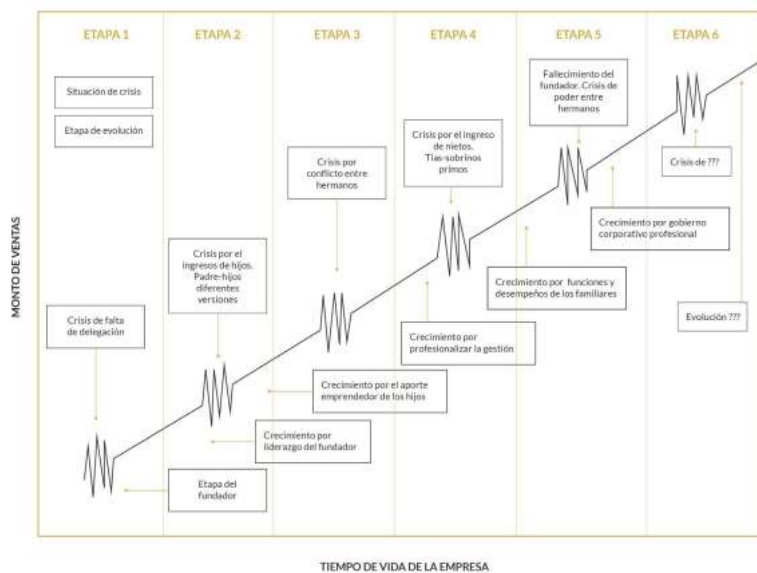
ETAPA 1

ETAPA 2

ETAPA 3

ETAPA 4

ETAPA 5

ETAPA 6

Situación de crisis

Etapa de evolución

MONTO DE VENTAS

Crisis de falta de delegación

Crisis por el ingresos de hijos. Padre-hijos diferentes versiones

Crisis por conflicto entre hermanos

Crisis por el ingreso de nietos. Tias-sobrinos primos

Fallecimiento del fundador. Crisis de poder entre hermanos

Crisis de ???

Crecimiento por gobierno corporativo profesional

Crecimiento por funciones y desempeños de los familiares

Evolución ???

Crecimiento por profesionalizar la gestión

Crecimiento por el aporte emprendedor de los hijos

Crecimiento por liderazgo del fundador

Etapa del fundador

TIEMPO DE VIDA DE LA EMPRESA